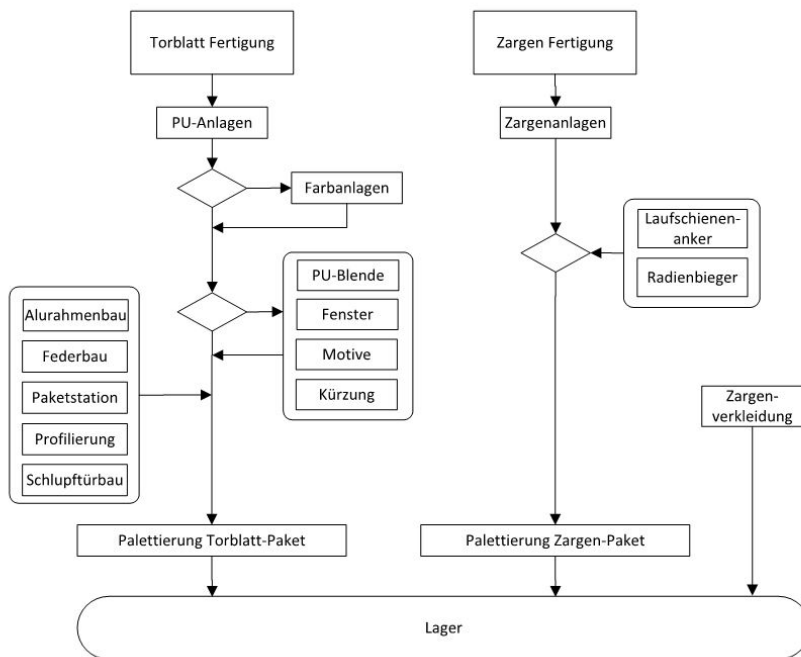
Torblatt Fertigung

PU-Anlagen

Farbanlagen

PU-Blende

Fenster

Motive

Kürzung

Alurahmenbau

Federbau

Paketstation

Profilierung

Schlupftürbau

Palettierung Torblatt-Paket

Zargen Fertigung

Zargenanlagen

Laufschienenanker

Radienbieger

Zargenverkleidung

Palettierung Zargen-Paket

Lager